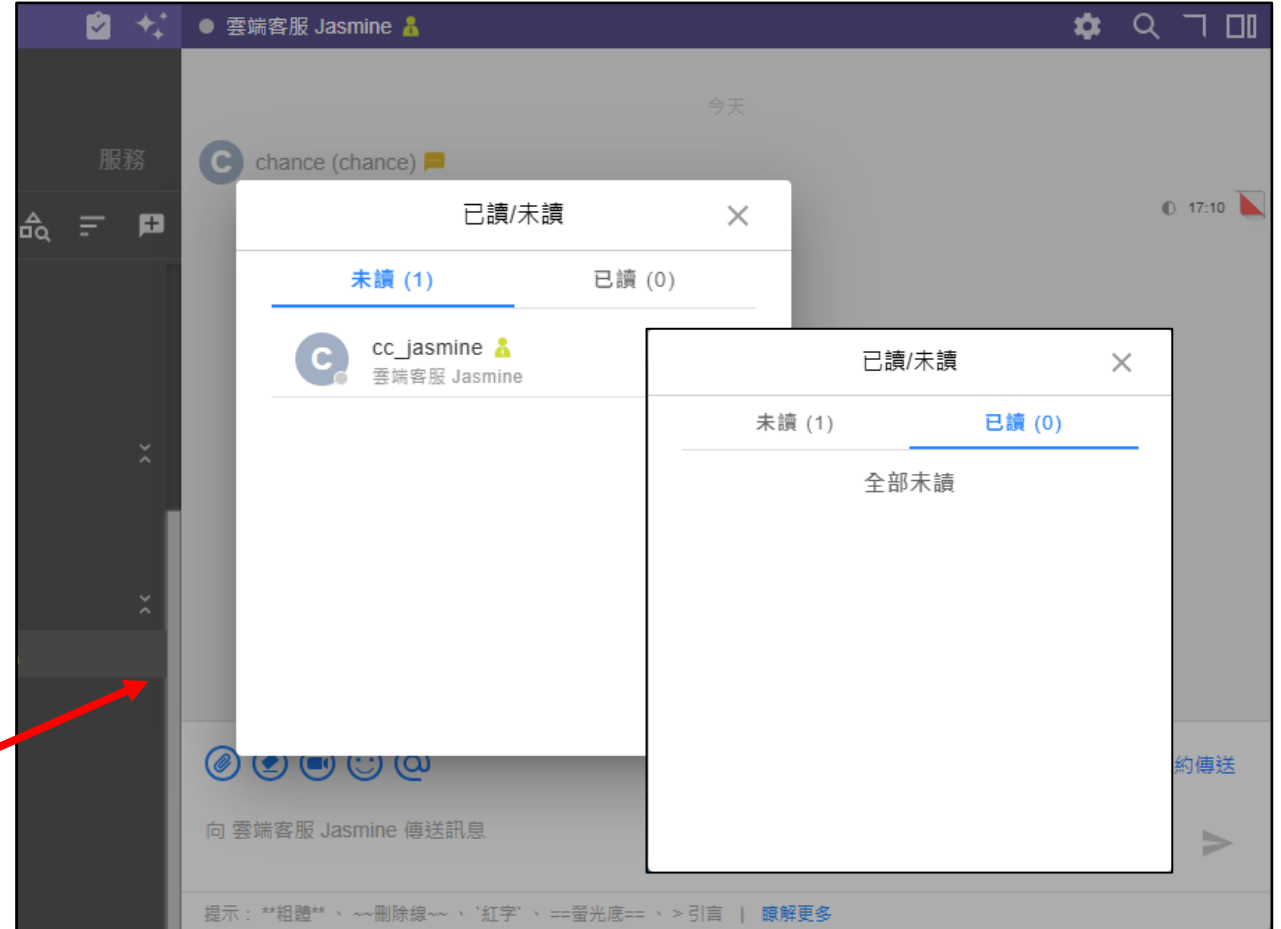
雲端客服 Jasmine

服務

今天

chance (chance)

17:10

已讀/未讀

未讀 (1)

已讀 (0)

cc_jasmine
雲端客服 Jasmine

已讀/未讀

未讀 (1)

已讀 (0)

全部未讀

約傳送

向 雲端客服 Jasmine 傳送訊息

提示：**粗體**、~~刪除線~~、`紅字`、==螢光底==、> 引言 | 瞭解更多